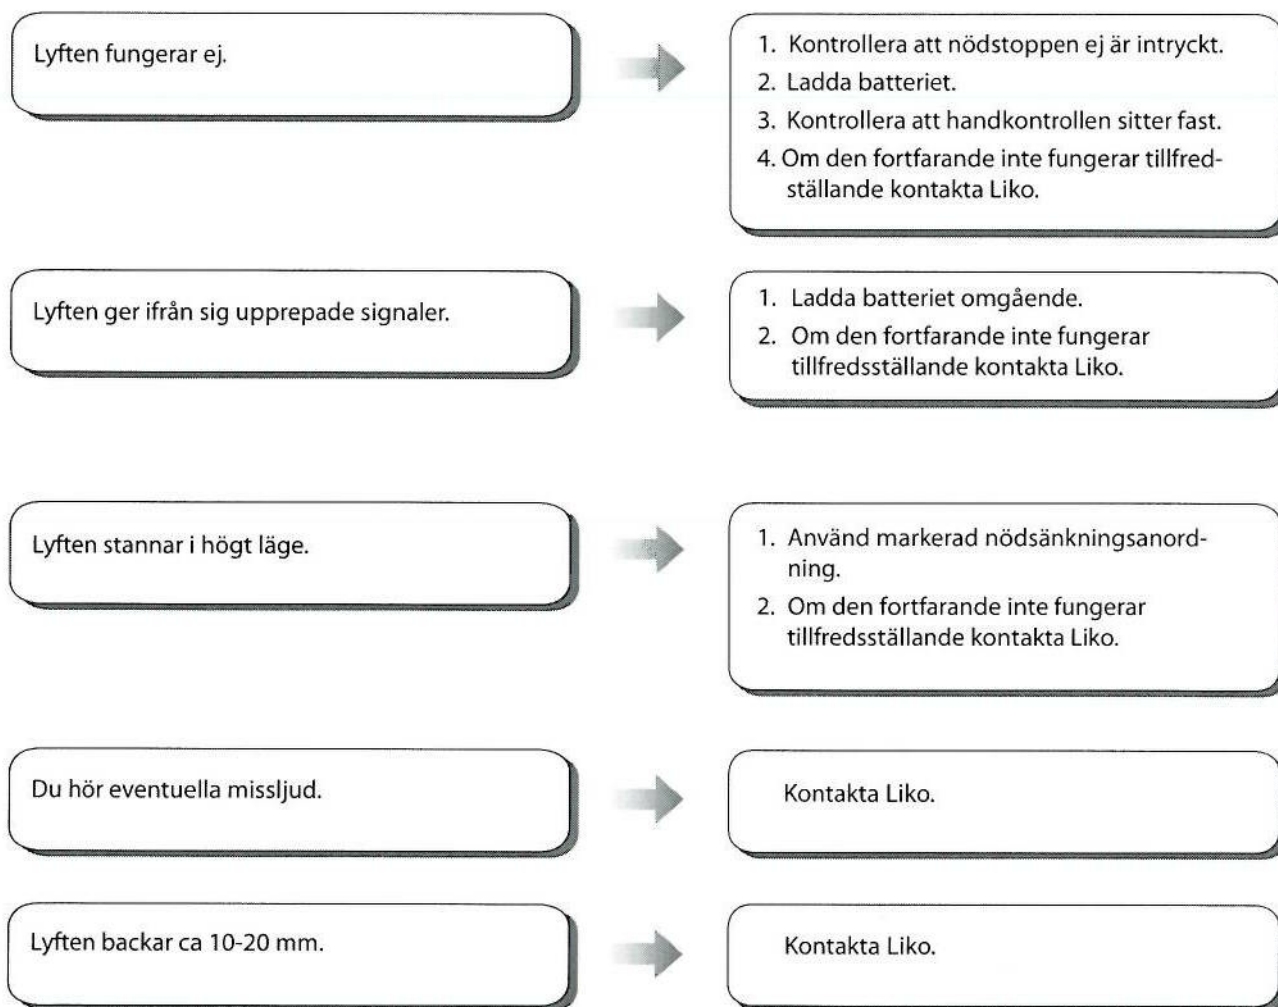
Lyften fungerar ej.

1. Kontrollera att nödstoppen ej är intryckt.
2. Ladda batteriet.
3. Kontrollera att handkontrollen sitter fast.
4. Om den fortfarande inte fungerar tillfredställande kontakta Liko.

Lyften ger ifrån sig upprepade signaler.

1. Ladda batteriet omgående.
2. Om den fortfarande inte fungerar tillfredsställande kontakta Liko.

Lyften stannar i högt läge.

1. Använd markerad nödsänkningsanordning.
2. Om den fortfarande inte fungerar tillfredsställande kontakta Liko.

Du hör eventuella missljud.

Kontakta Liko.

Lyften backar ca 10-20 mm.

Kontakta Liko.